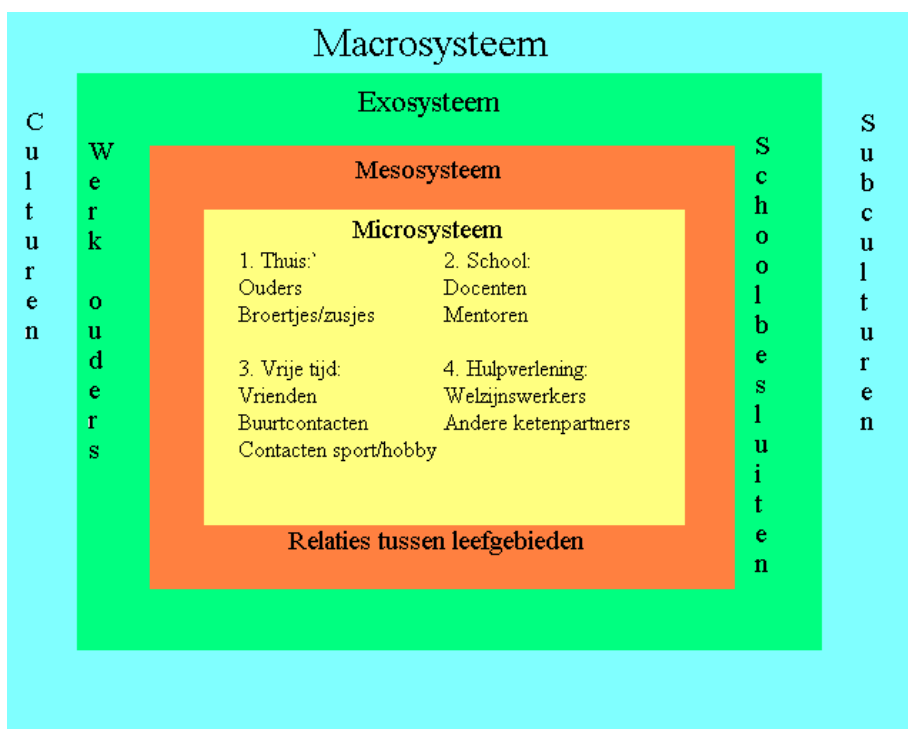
Macrosysteem

Culturen

Exosysteem

Werk ouders

Mesosysteem

Microsysteem

1. Thuis:`
Ouders
Broertjes/zusjes

2. School:
Docenten
Mentoren

3. Vrije tijd:
Vrienden
Buurtcontacten
Contacten sport/hobby

4. Hulpverlening:
Welzijnswerkers
Andere ketenpartners

Relaties tussen leefgebieden

Schoolbesluiten

Subculturen